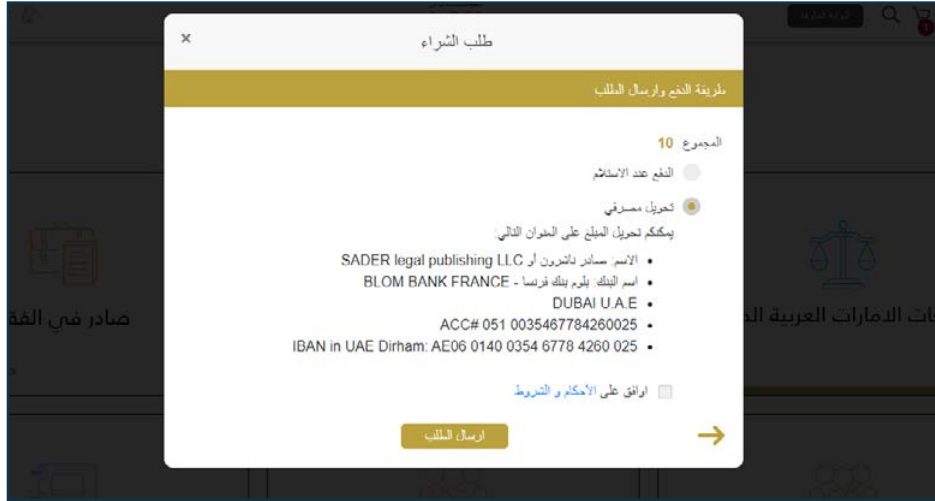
طلب الشراء ×

طريقة الدفع وارسال الطلب

المجموع 10

الدفع عند الاستلام

تحويل مصرفي

يمكنكم تحويل المبلغ على العنوان التالي:

- الاسم: صادر ناشرون أو SADER legal publishing LLC
- اسم البنك: بلوم بنك فرنسا - BLOM BANK FRANCE
- DUBAI U.A.E
- ACC# 051 0035467784260025
- IBAN in UAE Dirham: AE06 0140 0354 6778 4260 025

اوافق على الأحكام و الشروط

ارسال الطلب

صادر في الفق

ات الامارات العربية ال